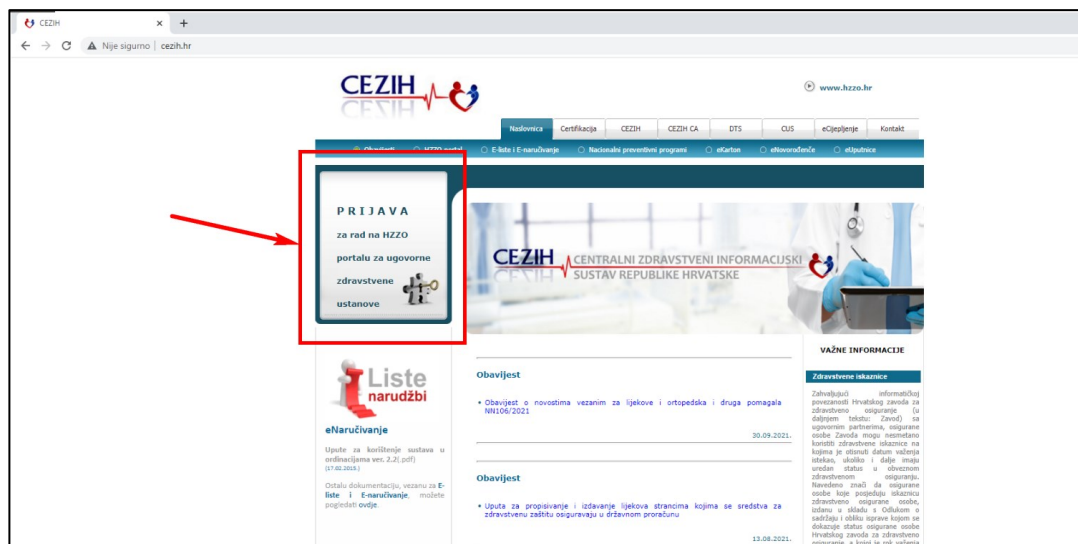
CEZIH ×  +

← → C  Nije sigurno | cezih.hr

CEZIH

www.hzzo.hr

Naslovnica | Certifikacija | CEZIH | CEZIH CA | DTS | CUS | eCijepljenje | Kontakt

Obavijesti  HZZO portal  E-liste i E-naručivanje  Nacionalni preventivni programi  eKarton  eNovorođenče  eUputnice

PRIJAVA
za rad na HZZO portalu za ugovorne zdravstvene ustanove

CEZIH CENTRALNI ZDRAVSTVENI INFORMACIJSKI SUSTAV REPUBLIKE HRVATSKE

Liste narudžbi

eNaručivanje

Upute za korištenje sustava u ordinacijama ver. 2.2(.pdf) (17.02.2015.)

Ostalu dokumentaciju, vezanu za E-liste i E-naručivanje, možete pogledati ovdje.

Obavijest

• Obavijest o novostima vezanim za lijekove i ortopedska i druga pomagala NN106/2021

30.09.2021.

Obavijest

• Uputa za propisivanje i izdavanje lijekova strancima kojima se sredstva za zdravstvenu zaštitu osiguravaju u državnom proračunu

13.08.2021.

VAŽNE INFORMACIJE

Zdravstvene iskaznice

Zahvaljujući informatičkoj povezanosti Hrvatskog zavoda za zdravstveno osiguranje (u daljnjem tekstu: Zavod) sa ugovornim partnerima, osigurane osobe Zavoda mogu nesmetano koristiti zdravstvene iskaznice na kojima je otisnuti datum važenja istekao, ukoliko i dalje imaju uredan status u obveznom zdravstvenom osiguranju. Navedeno znači da osigurane osobe koje posjeduju iskaznicu zdravstveno osigurane osobe, izdanu u skladu s Odlukom o sadržaju i obliku isprave kojom se dokazuje status osigurane osobe Hrvatskog zavoda za zdravstveno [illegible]